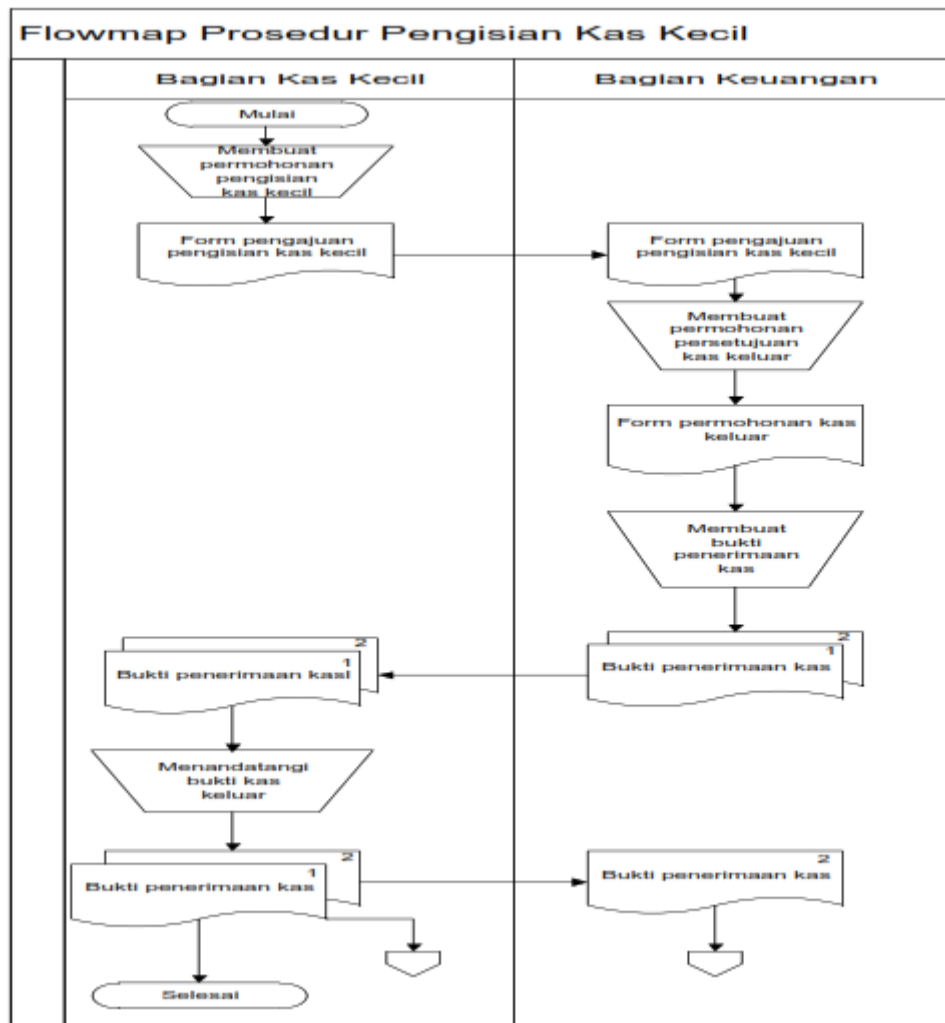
Flowmap Prosedur Pengisian Kas Kecil

Bagian Kas Kecil

Bagian Keuangan

Mulai

Membuat permohonan pengisian kas kecil

Form pengajuan pengisian kas kecil

Form pengajuan pengisian kas kecil

Membuat permohonan persetujuan kas keluar

Form permohonan kas keluar

Membuat bukti penerimaan kas

2
1
Bukti penerimaan kas

2
1
Bukti penerimaan kasi

Menandatangi bukti kas keluar

2
1
Bukti penerimaan kas

2
Bukti penerimaan kas

Selesai